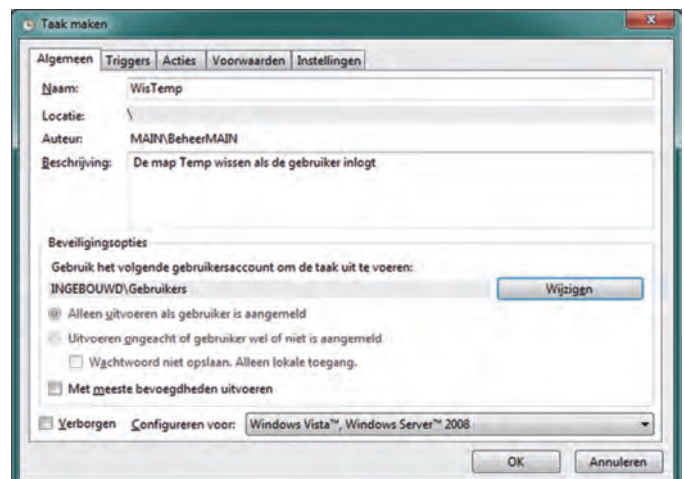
Taak maken

Algemeen | Triggers | Acties | Voorwaarden | Instellingen

Naam: WisTemp

Locatie: \

Auteur: MAIN\BeheerMAIN

Beschrijving: De map Temp wissen als de gebruiker inlogt

Beveiligingsopties

Gebruik het volgende gebruikersaccount om de taak uit te voeren:

INGEBOUWD\Gebruikers

Wijzigen

Alleen uitvoeren als gebruiker is aangemeld

Uitvoeren ongeacht of gebruiker wel of niet is aangemeld

Wachtwoord niet opslaan. Alleen lokale toegang.

Met meeste bevoegdheden uitvoeren

Verborgen Configureren voor: Windows Vista™, Windows Server™ 2008

OK Annuleren